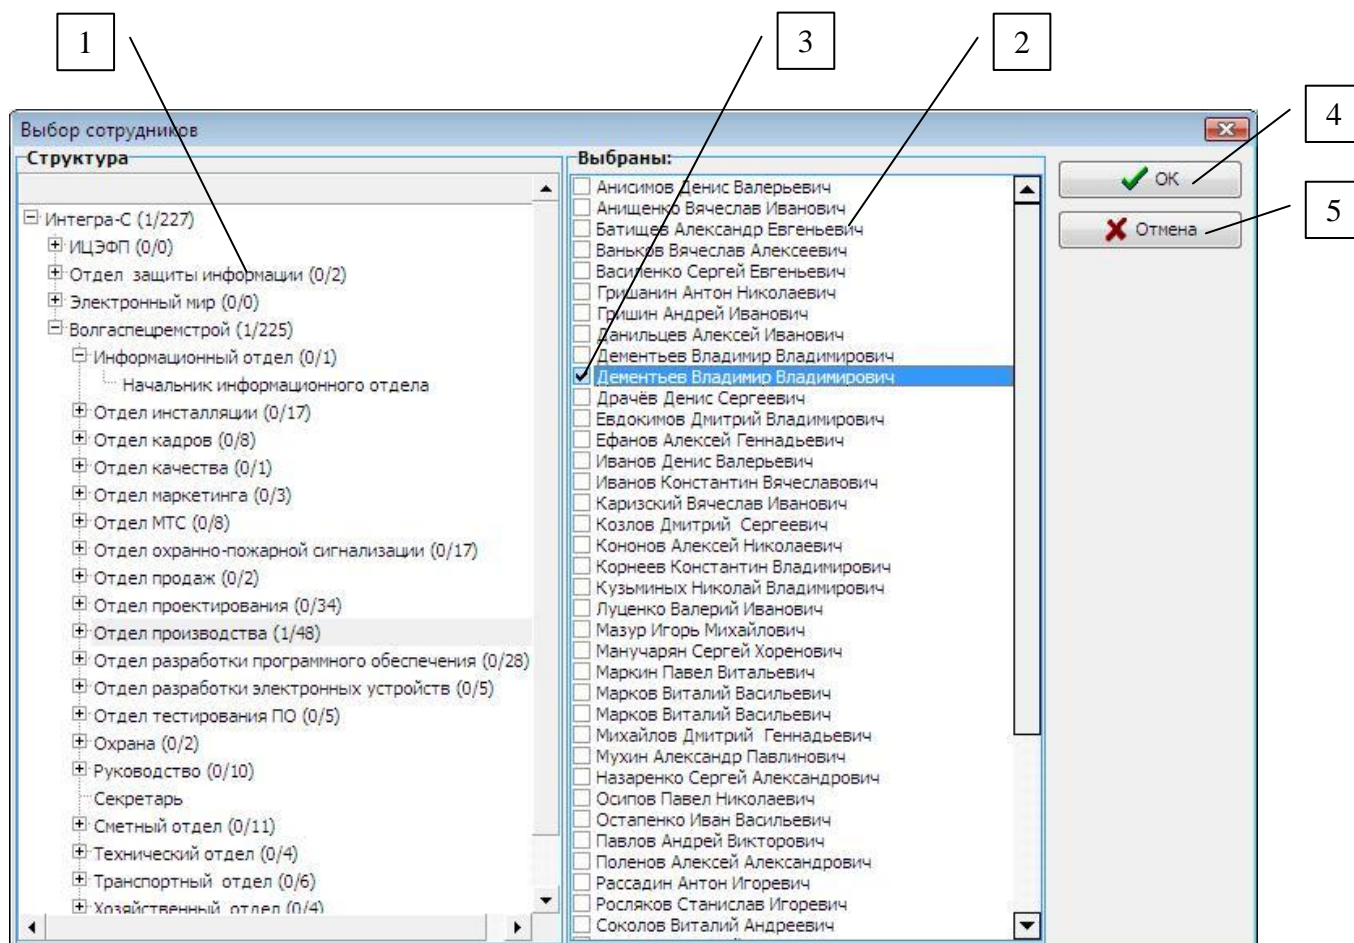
1

3

2

4

5

Выбор сотрудников

Структура

Интегра-С (1/227)
ИЦЭФП (0/0)
Отдел защиты информации (0/2)
Электронный мир (0/0)
Волгаспецремстрой (1/225)
Информационный отдел (0/1)
Начальник информационного отдела
Отдел инсталляции (0/17)
Отдел кадров (0/8)
Отдел качества (0/1)
Отдел маркетинга (0/3)
Отдел МТС (0/8)
Отдел охранно-пожарной сигнализации (0/17)
Отдел продаж (0/2)
Отдел проектирования (0/34)
Отдел производства (1/48)
Отдел разработки программного обеспечения (0/28)
Отдел разработки электронных устройств (0/5)
Отдел тестирования ПО (0/5)
Охрана (0/2)
Руководство (0/10)
Секретарь
Сметный отдел (0/11)
Технический отдел (0/4)
Транспортный отдел (0/6)
Хозяйственный отдел (0/4)

Выбраны:

Анисимов Денис Валерьевич
Анищенко Вячеслав Иванович
Батищев Александр Евгеньевич
Ваньков Вячеслав Алексеевич
Василенко Сергей Евгеньевич
Гришанин Антон Николаевич
Гришин Андрей Иванович
Данильцев Алексей Иванович
Дементьев Владимир Владимирович
Дементьев Владимир Владимирович
Драчёв Денис Сергеевич
Евдокимов Дмитрий Владимирович
Ефанов Алексей Геннадьевич
Иванов Денис Валерьевич
Иванов Константин Вячеславович
Каризский Вячеслав Иванович
Козлов Дмитрий Сергеевич
Кононов Алексей Николаевич
Корнеев Константин Владимирович
Кузьминых Николай Владимирович
Луценко Валерий Иванович
Мазур Игорь Михайлович
Манучарян Сергей Хоренович
Маркин Павел Витальевич
Марков Виталий Васильевич
Марков Виталий Васильевич
Михайлов Дмитрий Геннадьевич
Мухин Александр Павлинович
Назаренко Сергей Александрович
Осипов Павел Николаевич
Остапенко Иван Васильевич
Павлов Андрей Викторович
Поленов Алексей Александрович
Рассадин Антон Игоревич
Росляков Станислав Игоревич
Соколов Виталий Андреевич

OK

Отмена